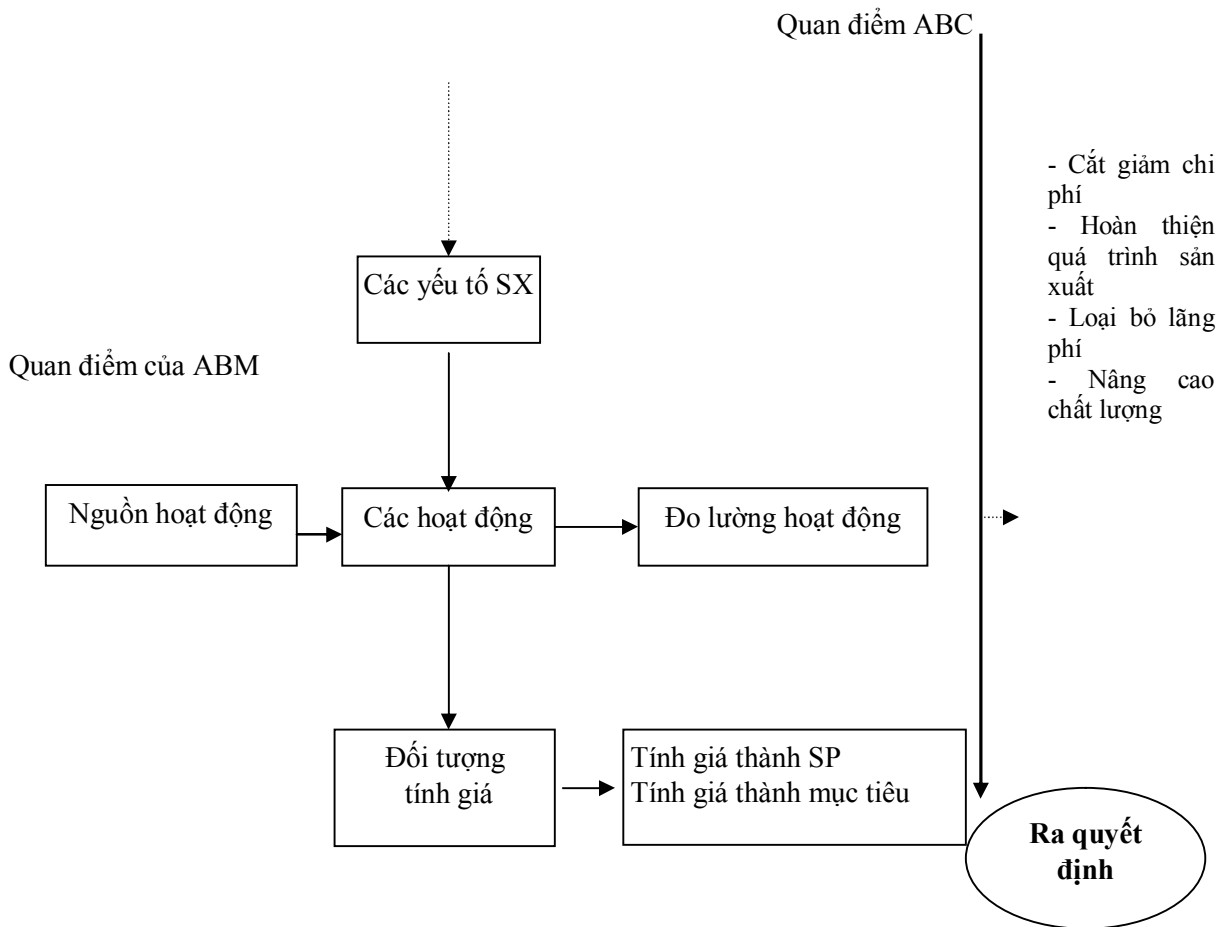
Quan điểm ABC

- Cắt giảm chi phí
- Hoàn thiện quá trình sản xuất
- Loại bỏ lãng phí
- Nâng cao chất lượng

Các yếu tố SX

Quan điểm của ABM

Nguồn hoạt động

Các hoạt động

Đo lường hoạt động

Đối tượng tính giá

Tính giá thành SP
Tính giá thành mục tiêu

**Ra quyết định**